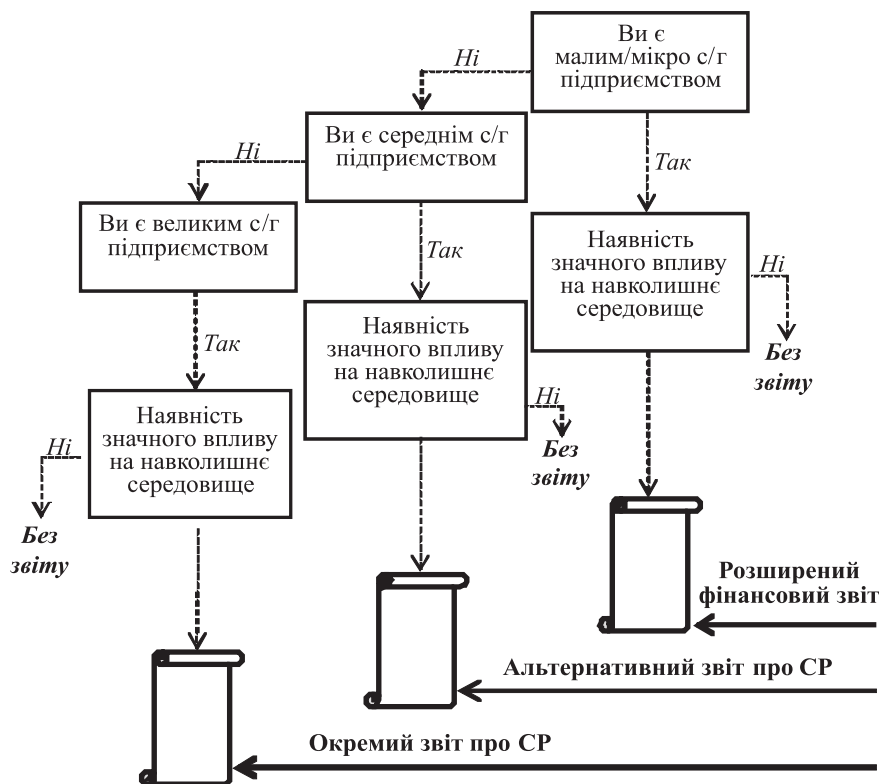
Ви є малим/мікро с/г підприємством

Ні

Так

Ви є середнім с/г підприємством

Ні

Так

Ви є великим с/г підприємством

Так

Наявність значного впливу на навколишнє середовище

Ні

Без звіту

Наявність значного впливу на навколишнє середовище

Ні

Без звіту

Наявність значного впливу на навколишнє середовище

Ні

Без звіту

Розширений фінансовий звіт

Альтернативний звіт про СР

Окремий звіт про СР